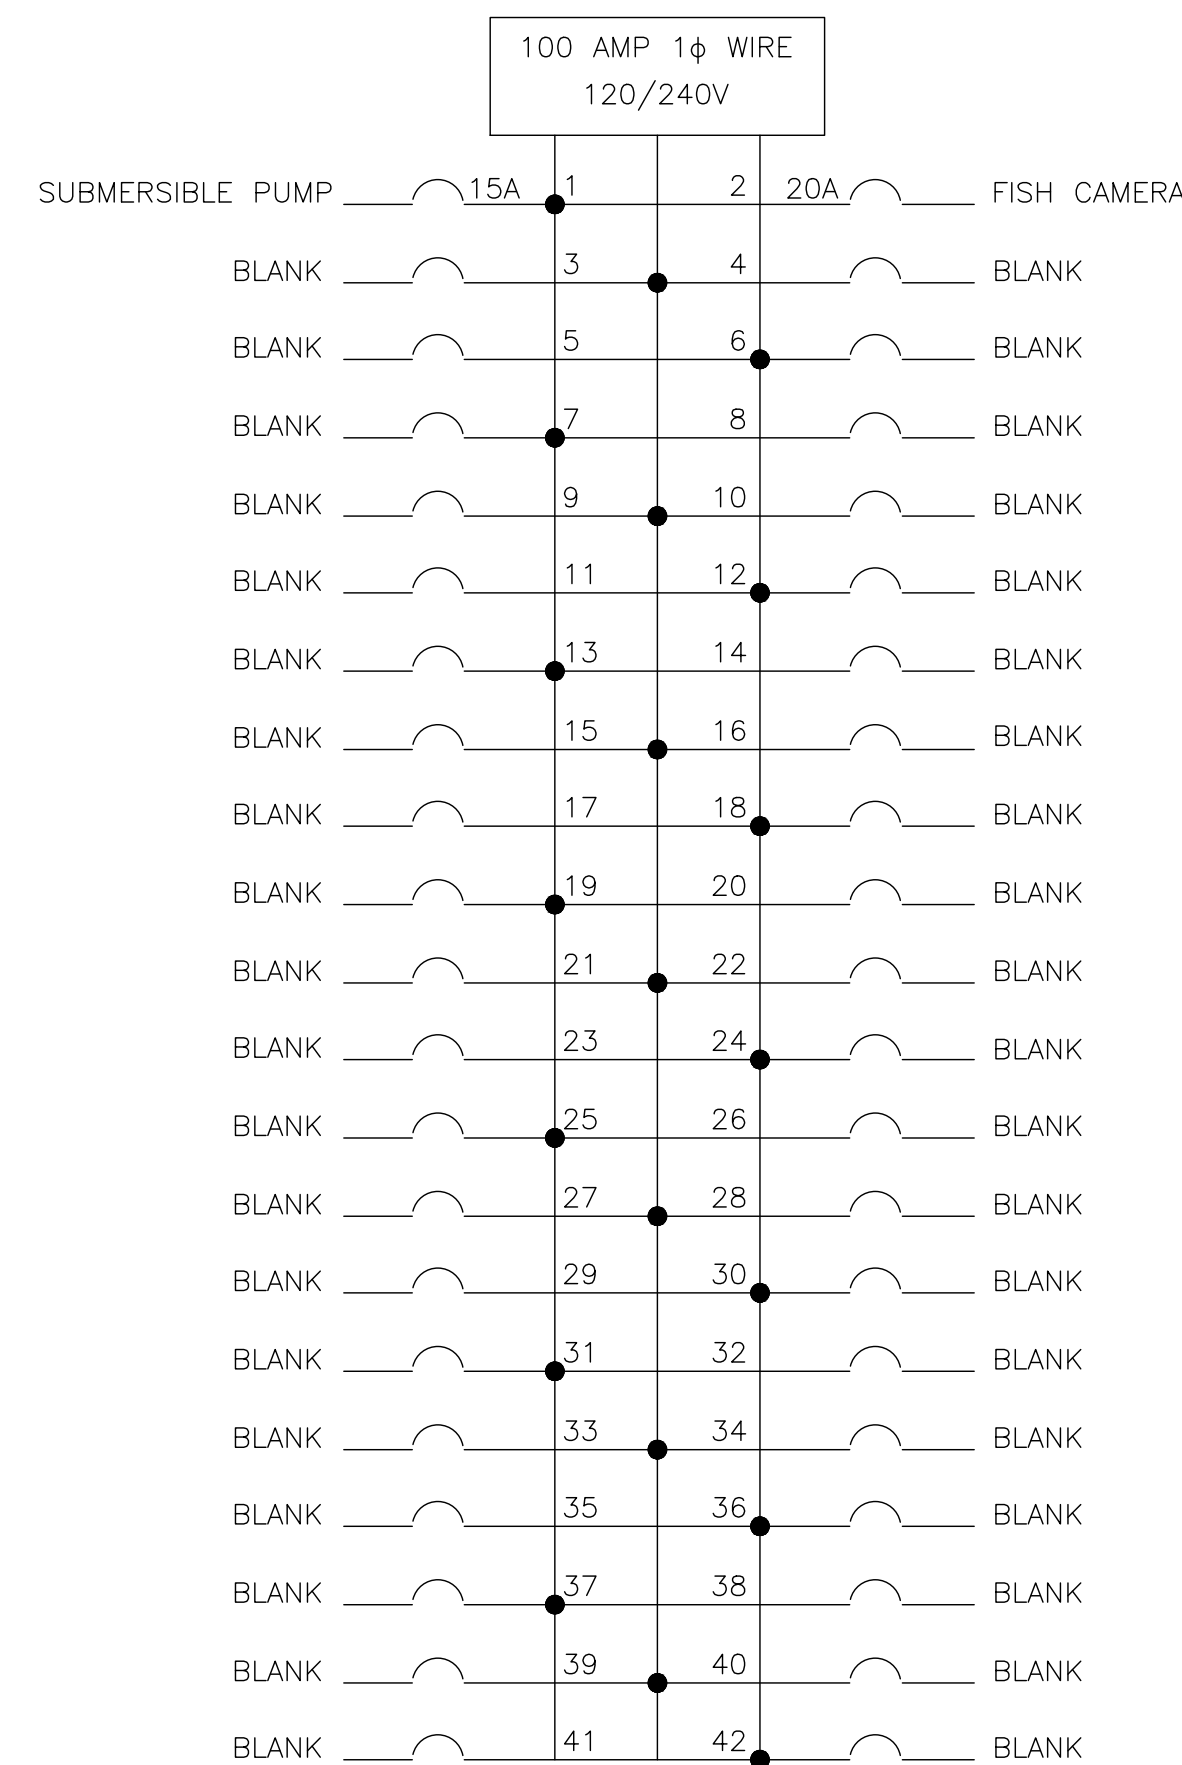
100 AMP 1$\phi$ WIRE
120/240V

SUBMERSIBLE PUMP 15A 1 2 20A FISH CAMERA
BLANK 3 4 BLANK
BLANK 5 6 BLANK
BLANK 7 8 BLANK
BLANK 9 10 BLANK
BLANK 11 12 BLANK
BLANK 13 14 BLANK
BLANK 15 16 BLANK
BLANK 17 18 BLANK
BLANK 19 20 BLANK
BLANK 21 22 BLANK
BLANK 23 24 BLANK
BLANK 25 26 BLANK
BLANK 27 28 BLANK
BLANK 29 30 BLANK
BLANK 31 32 BLANK
BLANK 33 34 BLANK
BLANK 35 36 BLANK
BLANK 37 38 BLANK
BLANK 39 40 BLANK
BLANK 41 42 BLANK